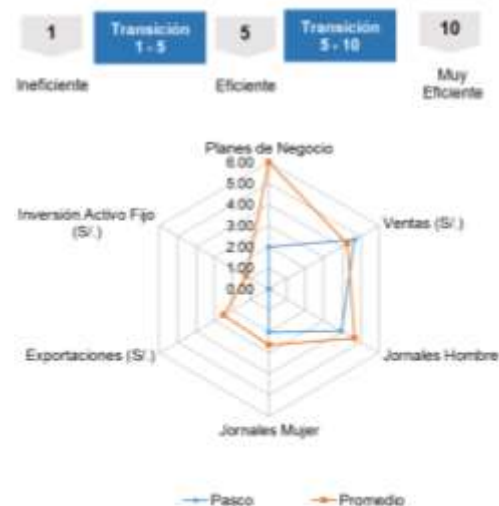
1

Transición 1 - 5

5

Transición 5 - 10

10

Ineficiente

Eficiente

Muy Eficiente

Planes de Negocio

6.00
5.00
4.00
3.00
2.00
1.00
0.00

Ventas (S/.)

Jornales Hombre

Jornales Mujer

Exportaciones (S/.)

Inversión Activo Fijo (S/.)

Pasco

Promedio